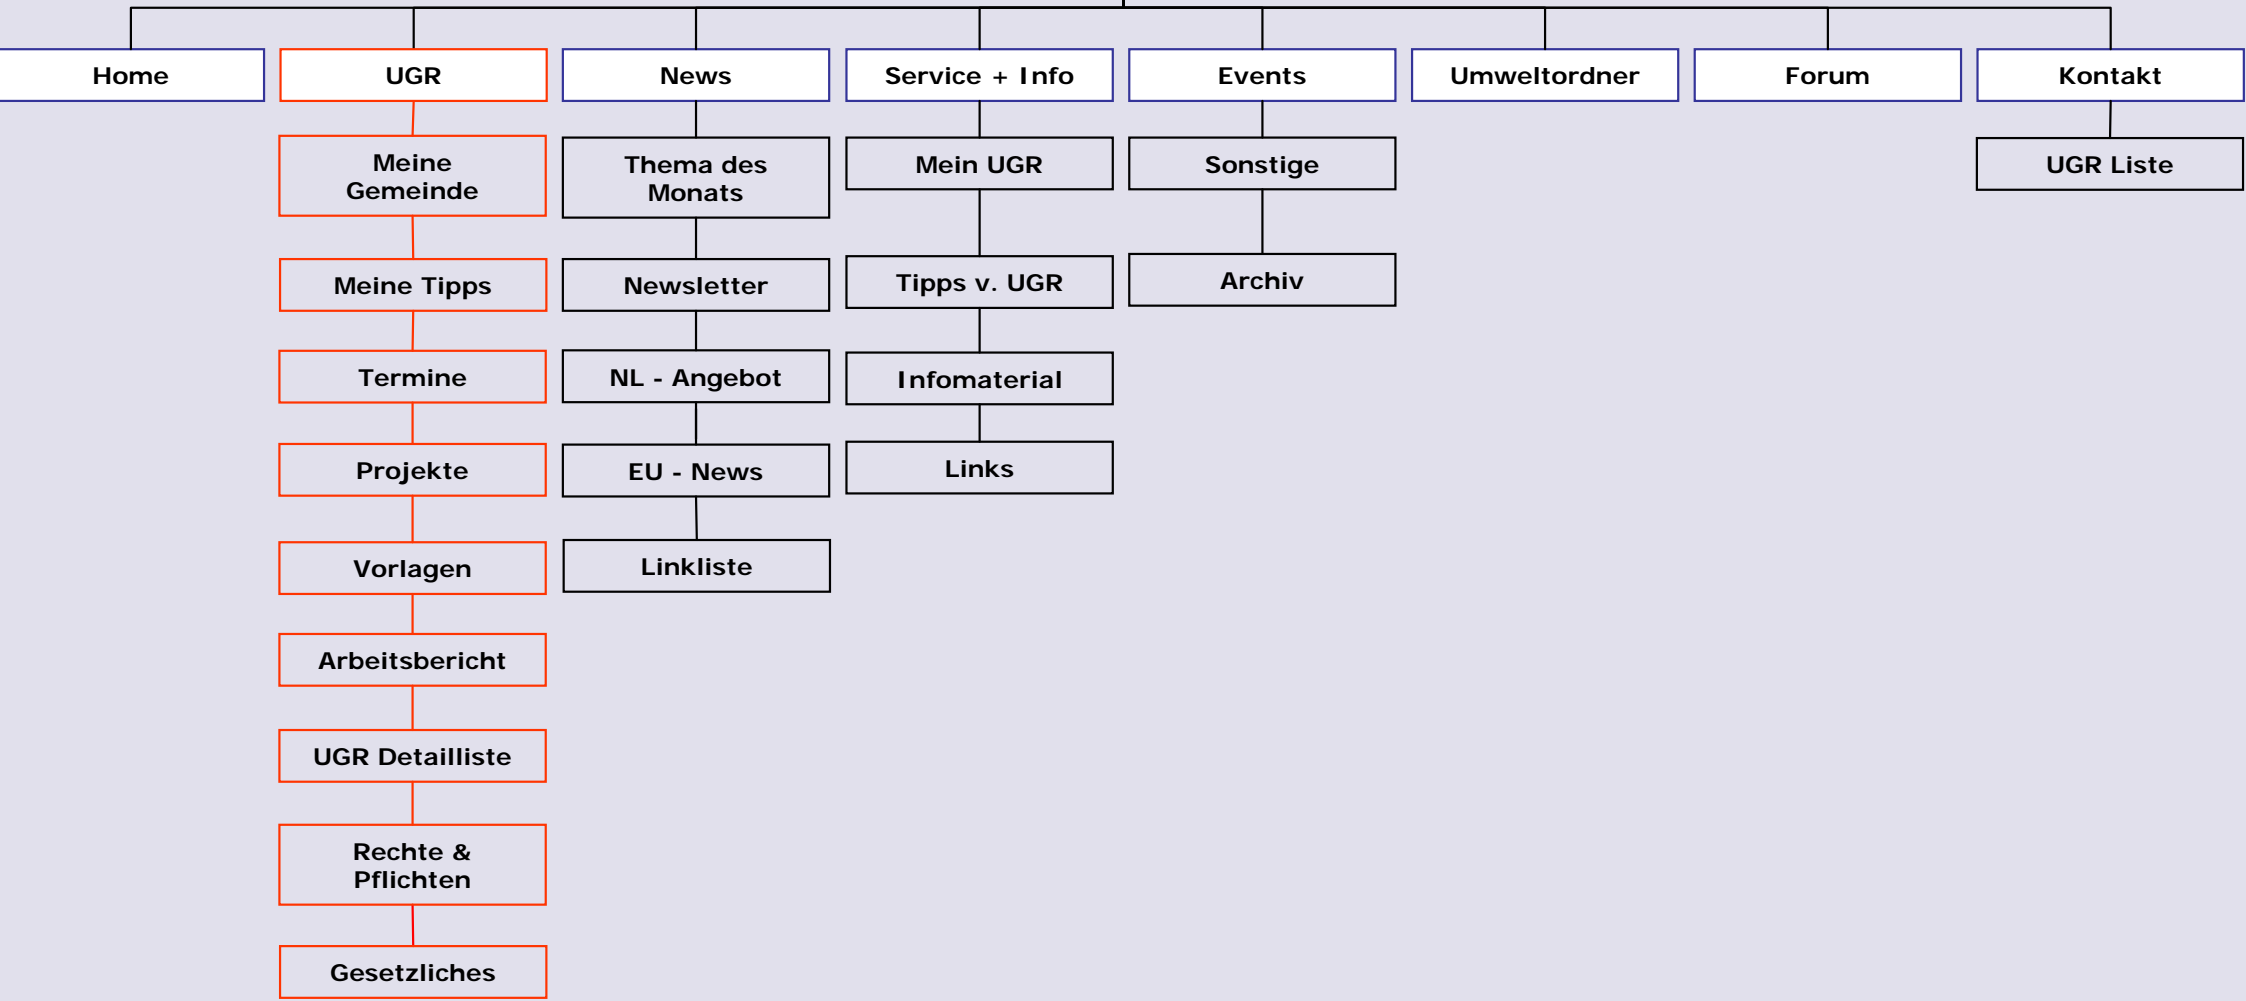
Home

UGR

Meine Gemeinde

Meine Tipps

Termine

Projekte

Vorlagen

Arbeitsbericht

UGR Detailliste

Rechte & Pflichten

Gesetzliches

News

Thema des Monats

Newsletter

NL - Angebot

EU - News

Linkliste

Service + Info

Mein UGR

Tipps v. UGR

Infomaterial

Links

Events

Sonstige

Archiv

Umweltordner

Forum

Kontakt

UGR Liste